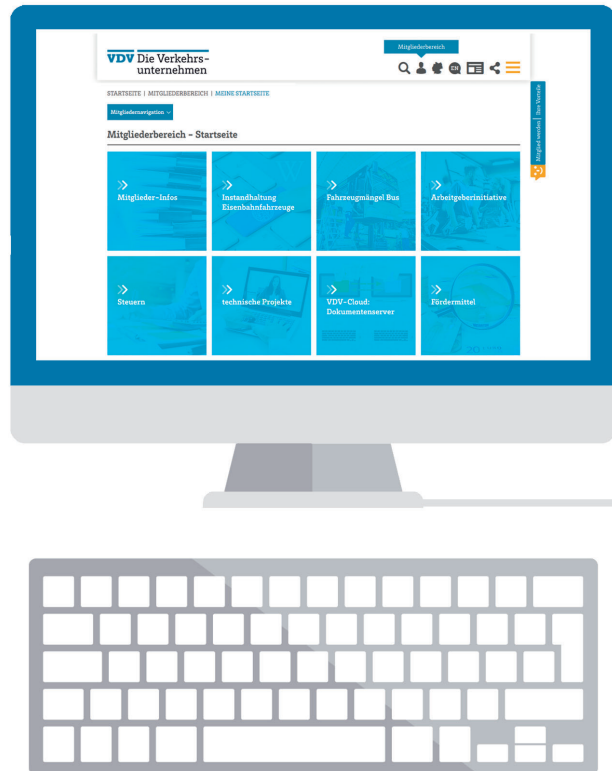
VDV Die Verkehrsunternehmen

Mitgliederbereich

EN

STARTSEITE | MITGLIEDERBEREICH | MEINE STARTSEITE

Mitgliedernavigation

Mitgliederbereich – Startseite

Ihre Vorteile

Mitglied werden

Mitglieder-Infos

Instandhaltung Eisenbahnfahrzeuge

Fahrzeugmängel Bus

Arbeitgeberinitiative

Steuern

technische Projekte

VDV-Cloud: Dokumentenserver

Fördermittel